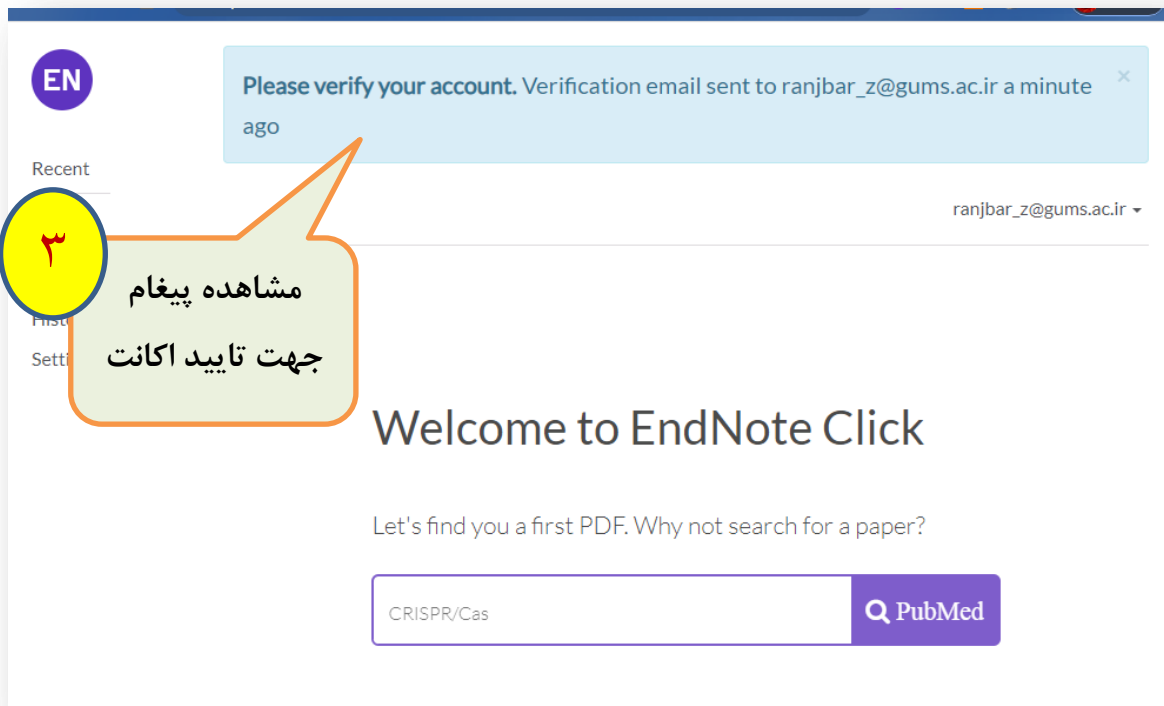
EN

Please verify your account. Verification email sent to ranjbar_z@gums.ac.ir a minute ago

×

Recent

۳

مشاهده پیغام جهت تایید اکانت

ranjbar_z@gums.ac.ir

Histo

Setti

Welcome to EndNote Click

Let's find you a first PDF. Why not search for a paper?

CRISPR/Cas

PubMed